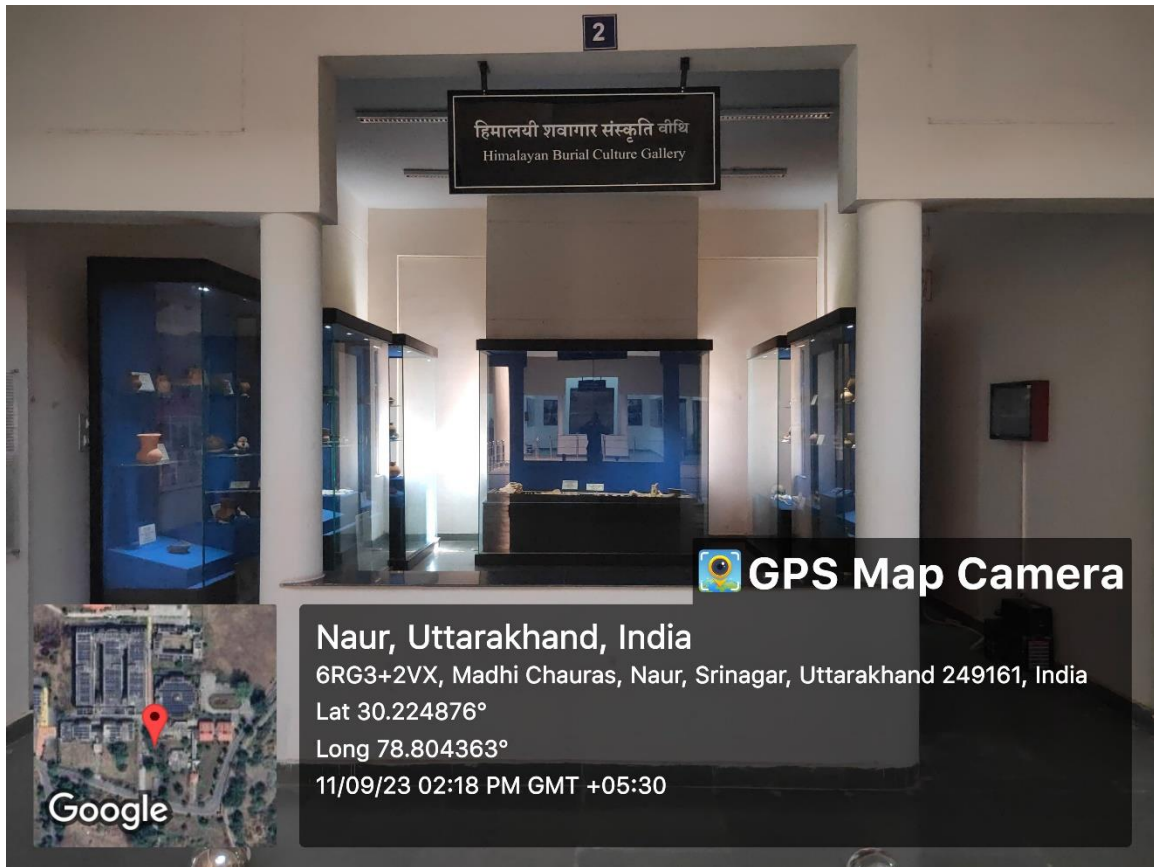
2

हिमालयी शवागार संस्कृति वीथि
Himalayan Burial Culture Gallery

GPS Map Camera

Naur, Uttarakhand, India
6RG3+2VX, Madhi Chauras, Naur, Srinagar, Uttarakhand 249161, India
Lat 30.224876°
Long 78.804363°
11/09/23 02:18 PM GMT +05:30

Google